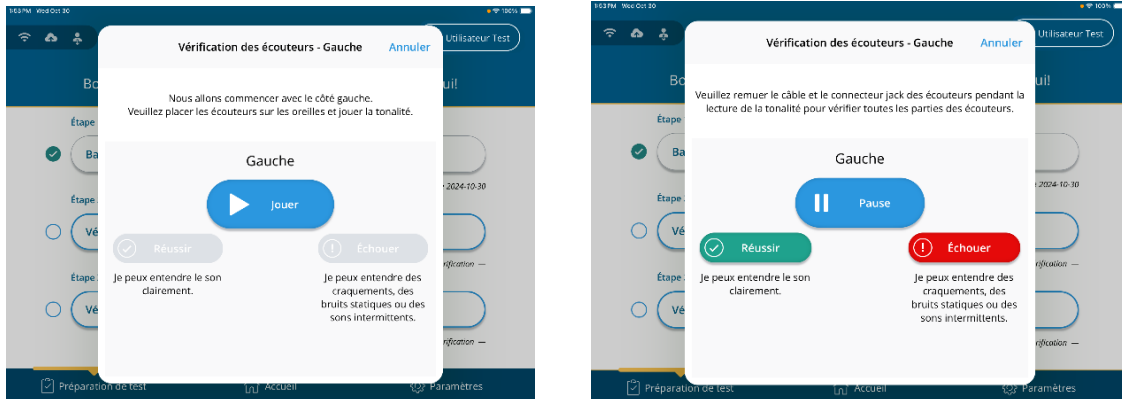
1:03 PM Wed Oct 30

100%

Utilisateur Test

Vérification des écouteurs - Gauche

Annuler

Bo

ui!

Nous allons commencer avec le côté gauche.
Veuillez placer les écouteurs sur les oreilles et jouer la tonalité.

Étape

Ba

Gauche

Étape

2024-10-30

Jouer

Vé

Réussir

Échouer

Je peux entendre le son clairement.

Je peux entendre des craquements, des bruits statiques ou des sons intermittents.

rification —

Étape

Vé

rification —

Préparation de test

Accueil

Paramètres

1:03 PM Wed Oct 30

100%

Utilisateur Test

Vérification des écouteurs - Gauche

Annuler

Bo

ui!

Veuillez remuer le câble et le connecteur jack des écouteurs pendant la lecture de la tonalité pour vérifier toutes les parties des écouteurs.

Étape

Ba

Gauche

2024-10-30

Étape

Pause

Vé

Réussir

Échouer

Je peux entendre le son clairement.

Je peux entendre des craquements, des bruits statiques ou des sons intermittents.

rification —

Étape

Vé

rification —

Préparation de test

Accueil

Paramètres